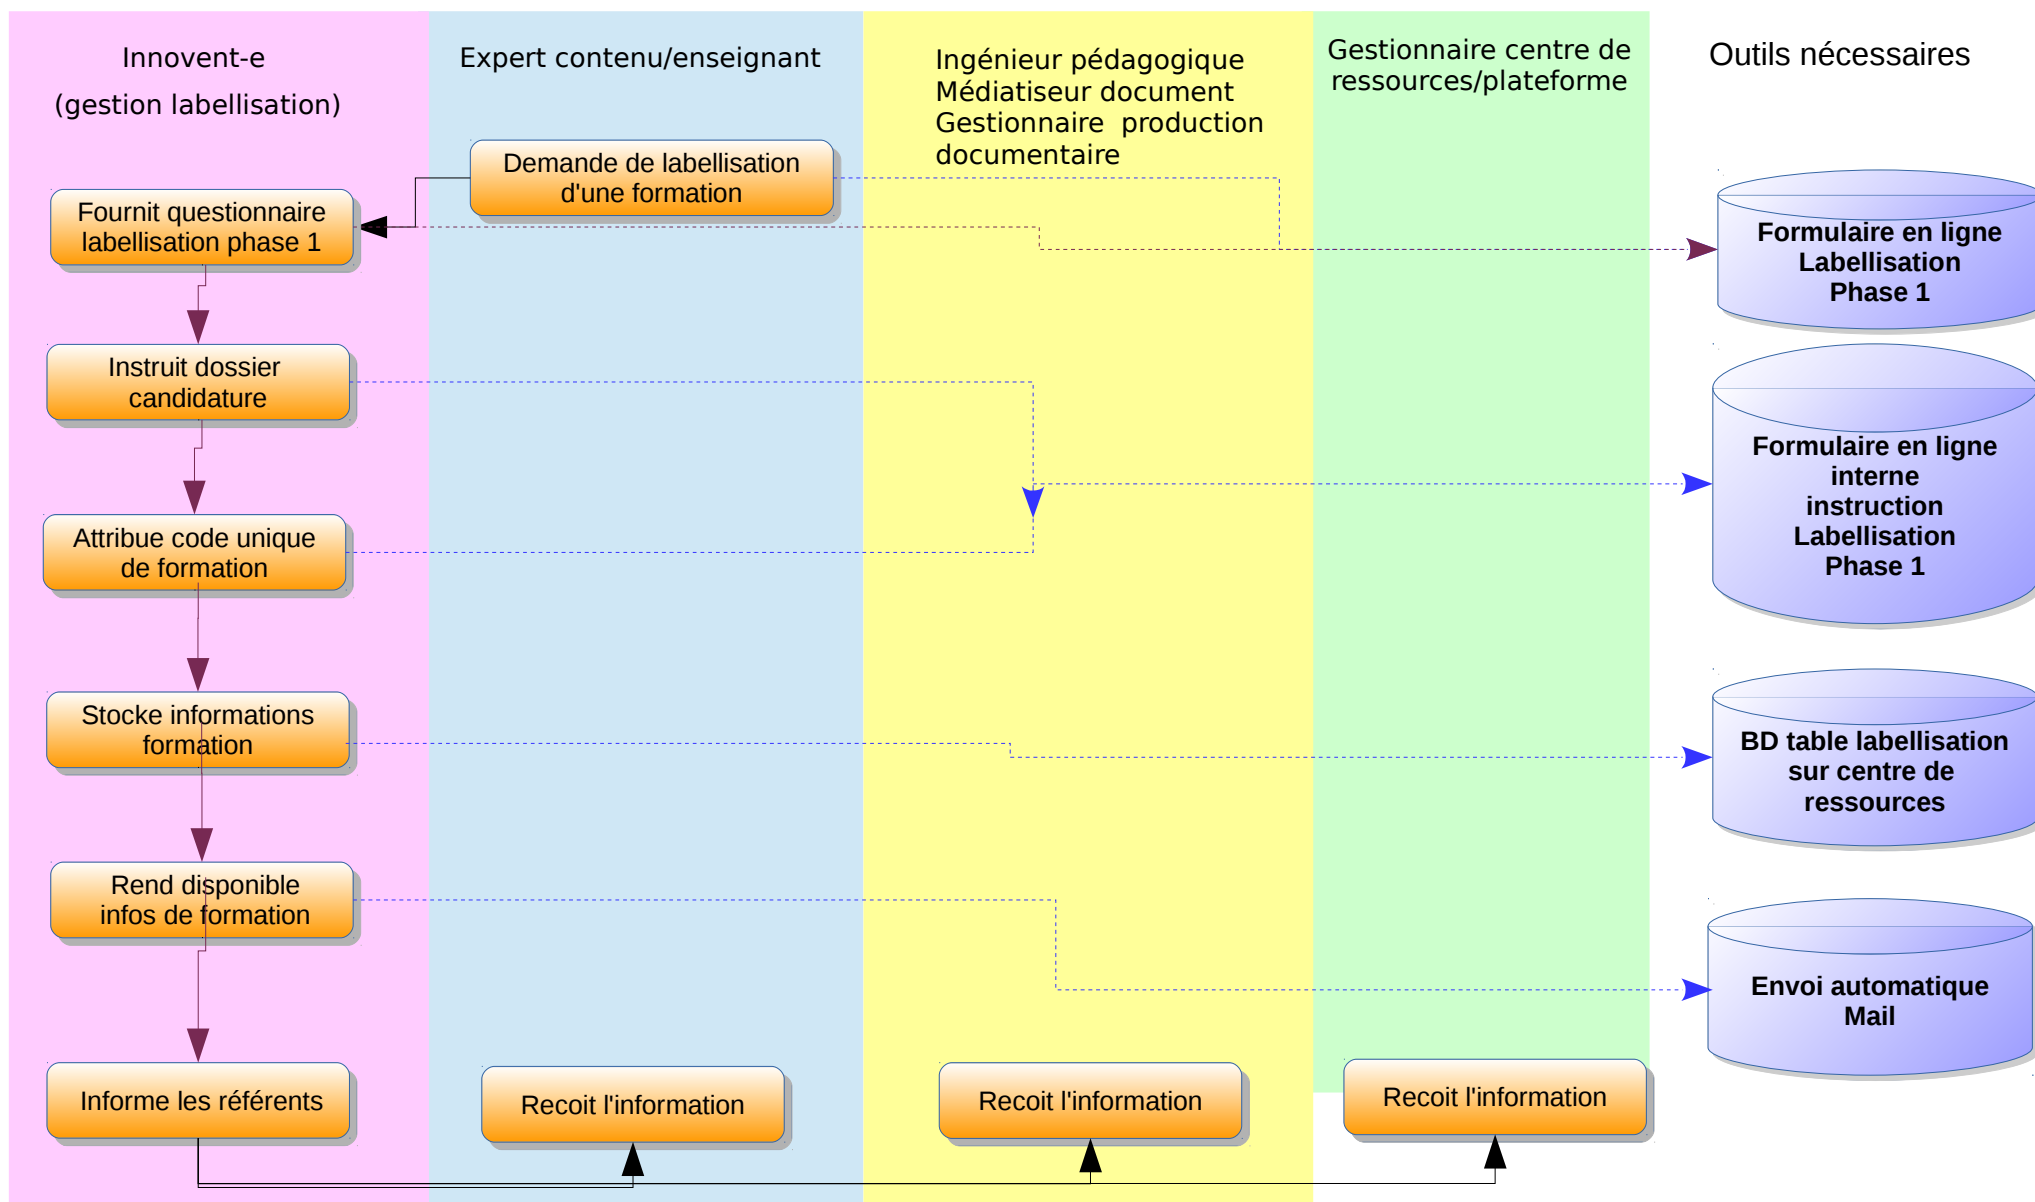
Innovent-e
(gestion labellisation)

Expert contenu/enseignant

Ingénieur pédagogique
Médiatiseur document
Gestionnaire production documentaire

Gestionnaire centre de ressources/plateforme

Outils nécessaires

Demande de labellisation d'une formation

Fournit questionnaire labellisation phase 1

Formulaire en ligne Labellisation Phase 1

Instruit dossier candidature

Formulaire en ligne interne instruction Labellisation Phase 1

Attribue code unique de formation

Stocke informations formation

BD table labellisation sur centre de ressources

Rend disponible infos de formation

Envoi automatique Mail

Informe les référents

Recoit l'information

Recoit l'information

Recoit l'information